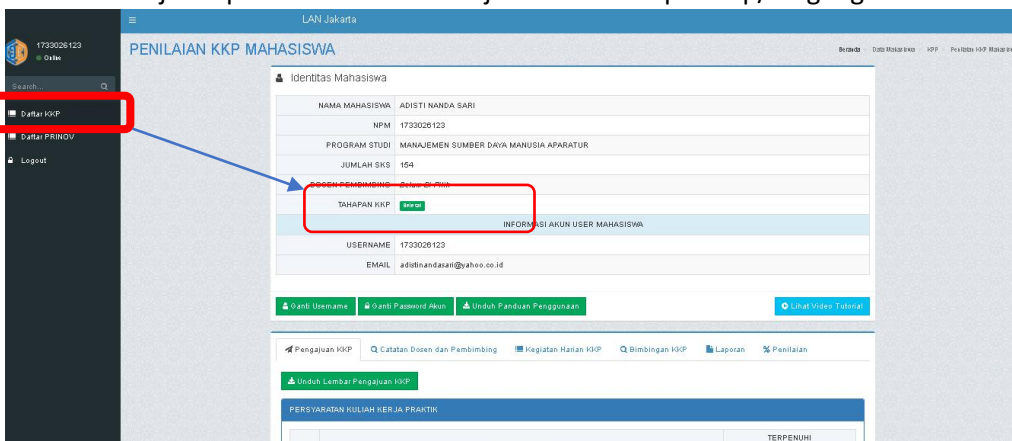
LAN Jakarta

1733026123
Online

Search...

Daftar KKP
Daftar PRINOV
Logout

PENILAIAN KKP MAHASISWA

Beranda · Data Mahasiswa · KKP · Penilaian KKP Mahasiswa

Identitas Mahasiswa

| | |
|---|---|
| NAMA MAHASISWA | ADISTI NANDA SARI |
| NPM | 1733026123 |
| PROGRAM STUDI | MANAJEMEN SUMBER DAYA MANUSIA APARATUR |
| JUMLAH SKS | 154 |
| DOSEN PEMBIMBING | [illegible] |
| TAHAPAN KKP | Selesai |
| INFORMASI AKUN USER MAHASISWA | |
| USERNAME | 1733026123 |
| EMAIL | adistinandasari@yahoo.co.id |

Ganti Username · Ganti Password Akun · Unduh Panduan Penggunaan · Lihat Video Tutorial

Pengajuan KKP · Catatan Dosen dan Pembimbing · Kegiatan Harian KKP · Bimbingan KKP · Laporan · % Penilaian

Unduh Lembar Pengajuan KKP

PERSYARATAN KULIAH KERJA PRAKTIK

TERPENUHI